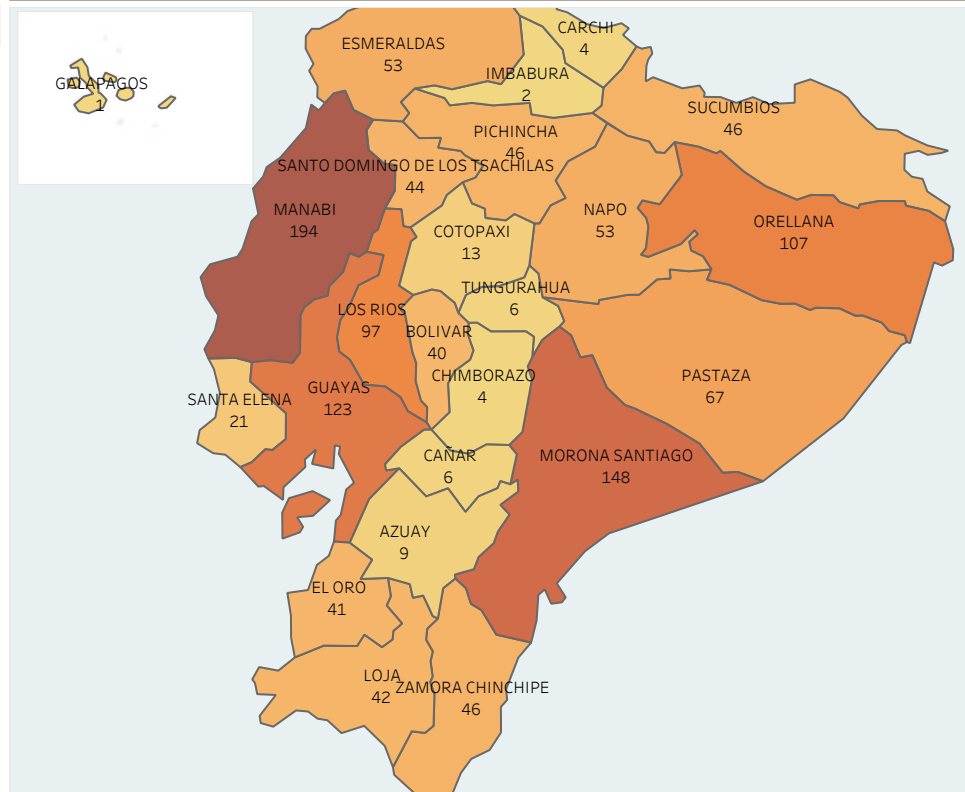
GALAPAGOS
1

ESMERALDAS
53

CARCHI
4

IMBABURA
2

SUCUMBIOS
46

PICHINCHA
46

SANTO DOMINGO DE LOS TSACHILAS
44

MANABI
194

NAPO
53

ORELLANA
107

COTOPAXI
13

TUNGURAHUA
6

LOS RIOS
97

BOLIVAR
40

CHIMBORAZO
4

PASTAZA
67

SANTA ELENA
21

GUAYAS
123

CAÑAR
6

MORONA SANTIAGO
148

AZUAY
9

EL ORO
41

LOJA
42

ZAMORA CHINCHIPE
46